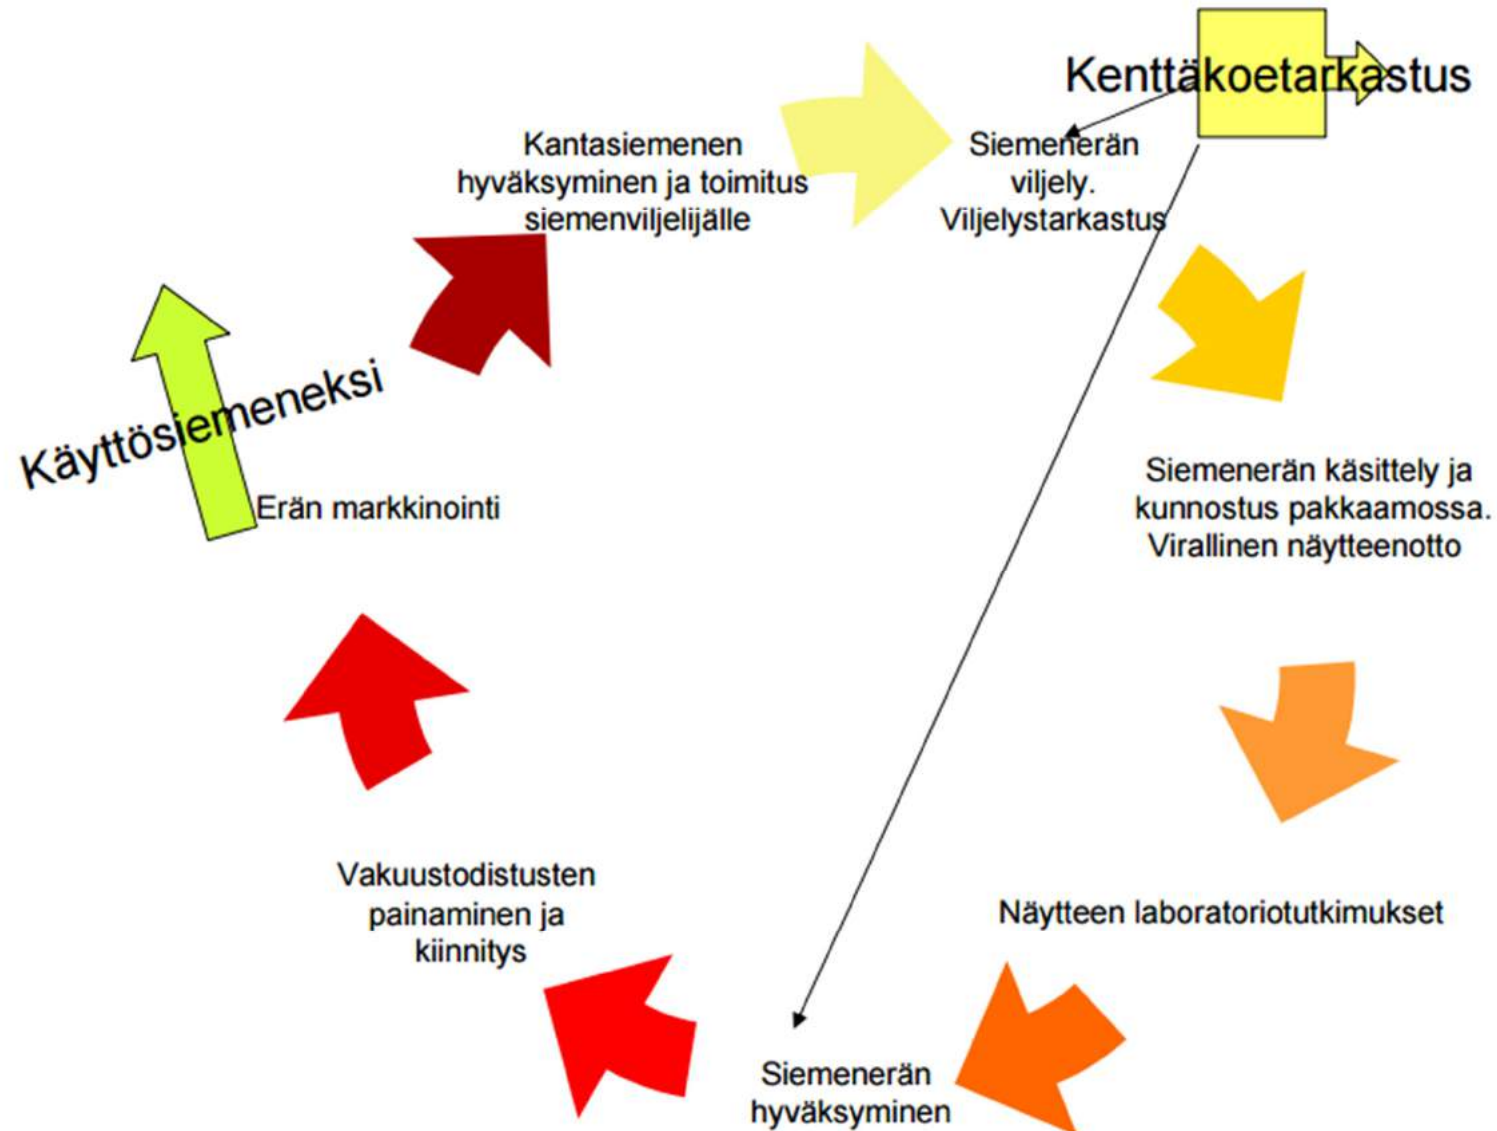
Kenttäkoetarkastus

Kantasiemenen hyväksyminen ja toimitus siemenviljelijälle

Siemenerän viljely. Viljelystarkastus

Käyttösiemeneksi

Erän markkinointi

Siemenerän käsittely ja kunnostus pakkaamossa. Virallinen näytteenotto

Vakuustodistusten painaminen ja kiinnitys

Näytteen laboratoriotutkimukset

Siemenerän hyväksyminen